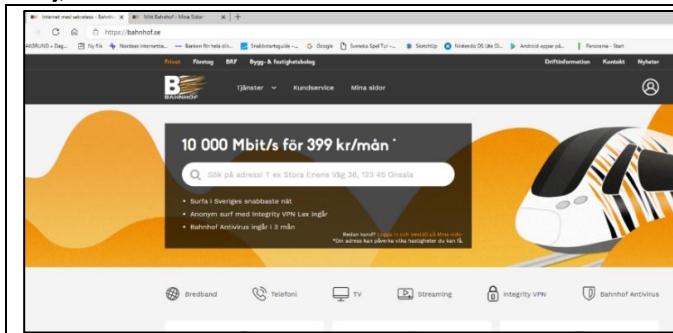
Internet med sekretess - Bahnhof ×   Mitt Bahnhof - Mina Sidor ×   +

https://bahnhof.se

AKGRUND » Dag...   Ny flik   Nordeas internetba...   Banken för hela din...   Snabbstartsguide -...   Google   Svenska Spel Tur -...   SketchUp   Nintendo DS Lite Di...   Android-appar på...   Panorama - Start

Privat   Företag   BRF   Bygg- & fastighetsbolag   Driftinformation   Kontakt   Nyheter

BAHNHOF   Tjänster   Kundservice   Mina sidor

10 000 Mbit/s för 399 kr/mån *

Sök på adress! T ex Stora Enens Väg 38, 133 45 Onsala

• Surfa i Sveriges snabbaste nät
• Anonym surf med Integrity VPN Lex ingår
• Bahnhof Antivirus ingår i 3 mån

Redan kund? Logga in och beställ på Mina sidor
*Din adress kan påverka vilka hastigheter du kan få.

Bredband   Telefoni   TV   Streaming   Integrity VPN   Bahnhof Antivirus